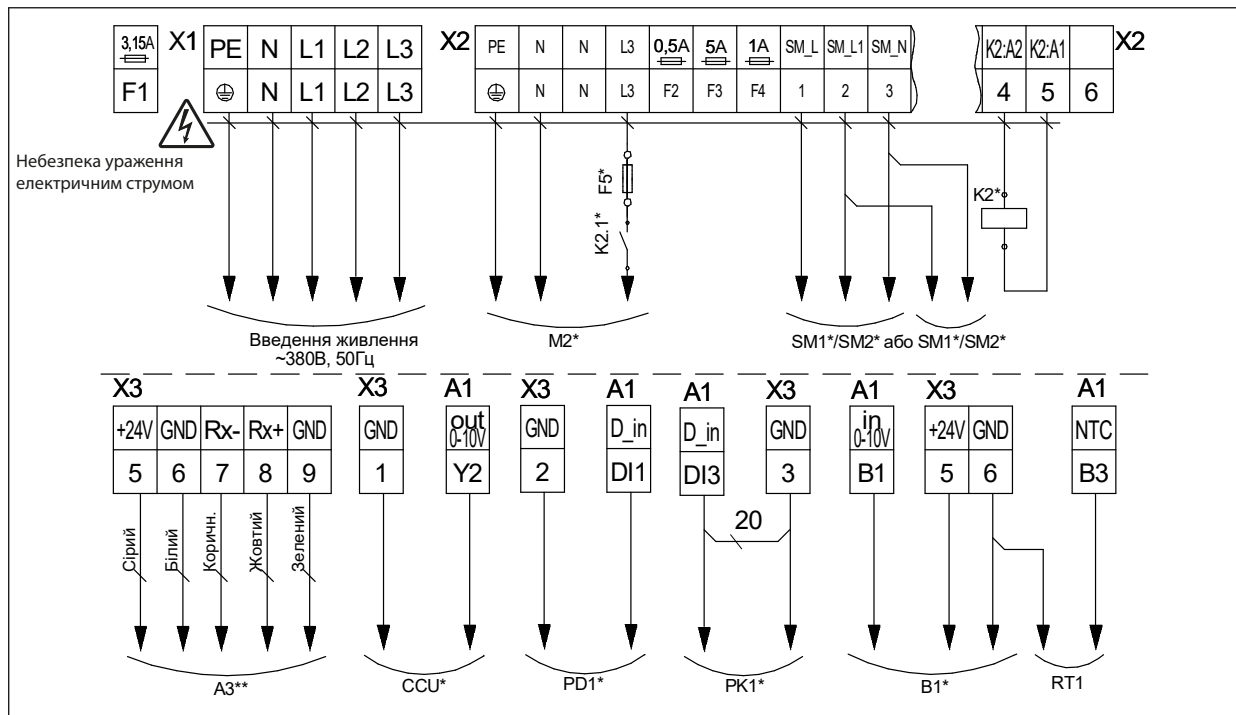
3,15A F1 X1

| PE | N | L1 | L2 | L3 |
|---|---|---|---|---|
| ⏚ | N | L1 | L2 | L3 |

X2

| PE | N | N | L3 | 0,5A | 5A | 1A | SM_L | SM_L1 | SM_N |
|---|---|---|---|---|---|---|---|---|---|
| ⏚ | N | N | L3 | F2 | F3 | F4 | 1 | 2 | 3 |

| K2:A2 | K2:A1 | |
|---|---|---|
| 4 | 5 | 6 |

X2

Небезпека ураження електричним струмом

F5*

K2.1*

K2*

Введення живлення ~380В, 50Гц

M2*

SM1*/SM2* або SM1*/SM2*

X3

| +24V | GND | Rx- | Rx+ | GND |
|---|---|---|---|---|
| 5 | 6 | 7 | 8 | 9 |

X3

| GND |
|---|
| 1 |

A1

| out 0-10V |
|---|
| Y2 |

X3

| GND |
|---|
| 2 |

A1

| D_in |
|---|
| DI1 |

A1

| D_in |
|---|
| DI3 |

X3

| GND |
|---|
| 3 |

A1

| in 0-10V |
|---|
| B1 |

X3

| +24V | GND |
|---|---|
| 5 | 6 |

A1

| NTC |
|---|
| B3 |

Сірий Білий Коричн. Жовтий Зелений

20

A3** CCU* PD1* PK1* B1* RT1